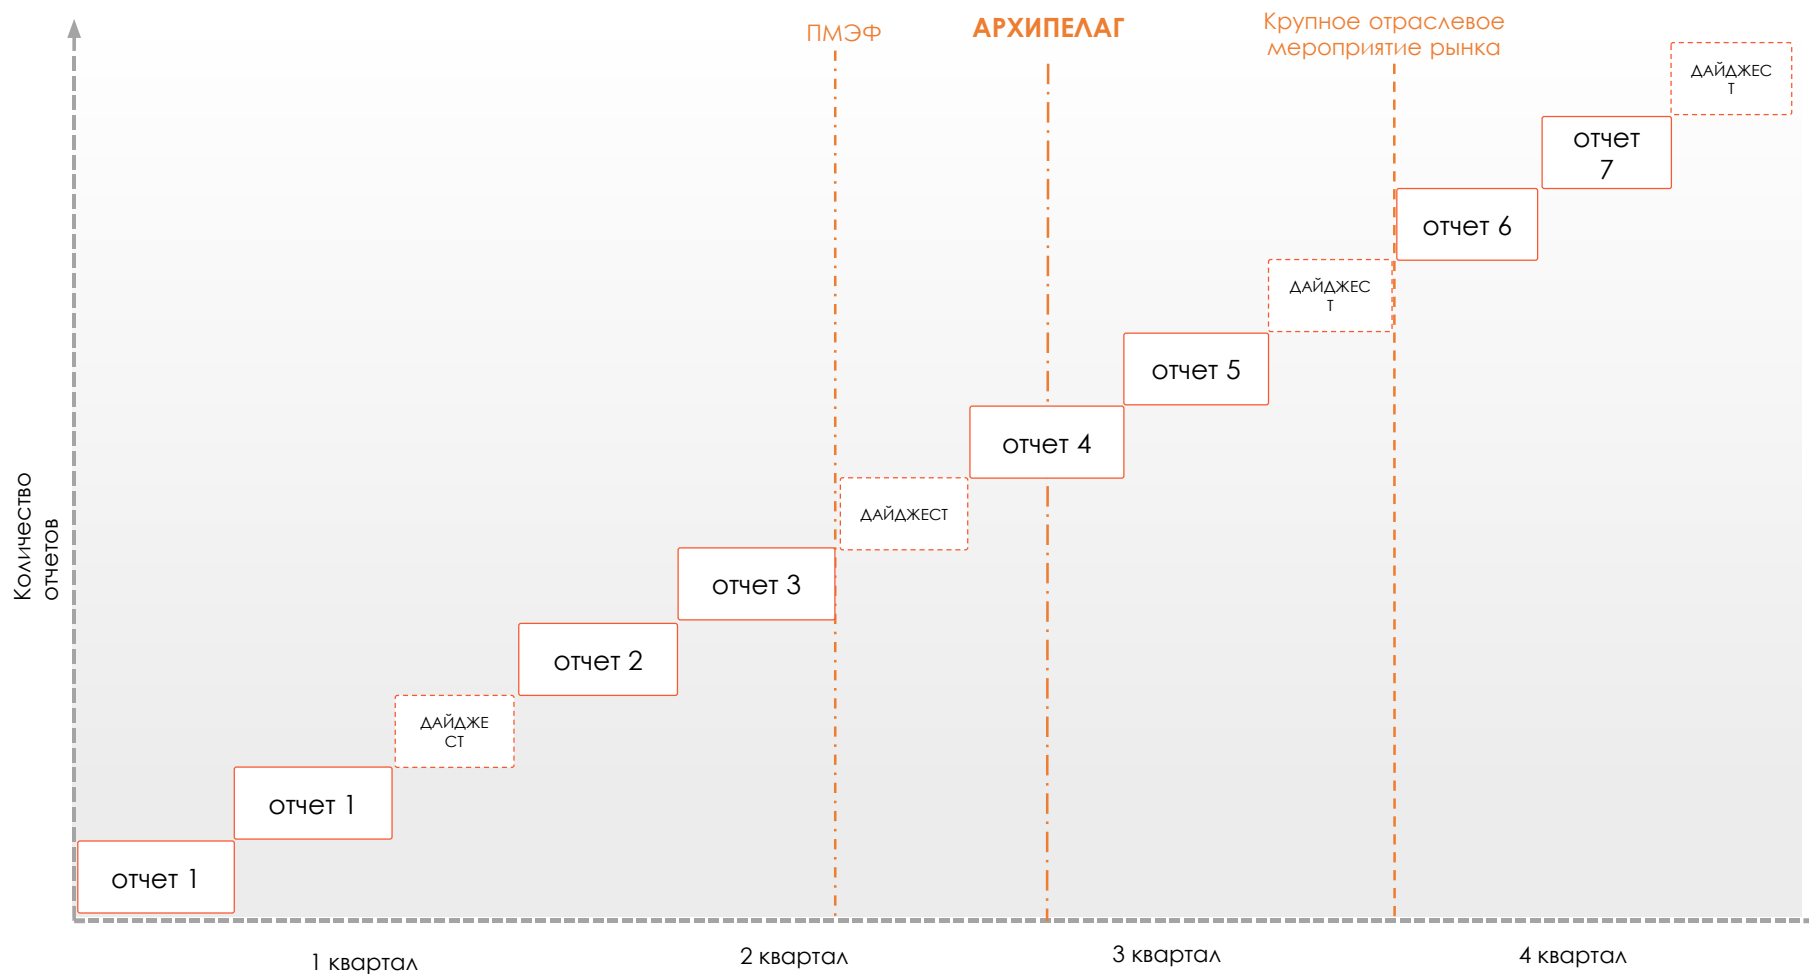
ПМЭФ

АРХИПЕЛАГ

Крупное отраслевое мероприятие рынка

ДАЙДЖЕС Т

отчет 7

отчет 6

ДАЙДЖЕС Т

отчет 5

отчет 4

ДАЙДЖЕСТ

отчет 3

отчет 2

ДАЙДЖЕ СТ

отчет 1

отчет 1

Количество отчетов

1 квартал

2 квартал

3 квартал

4 квартал